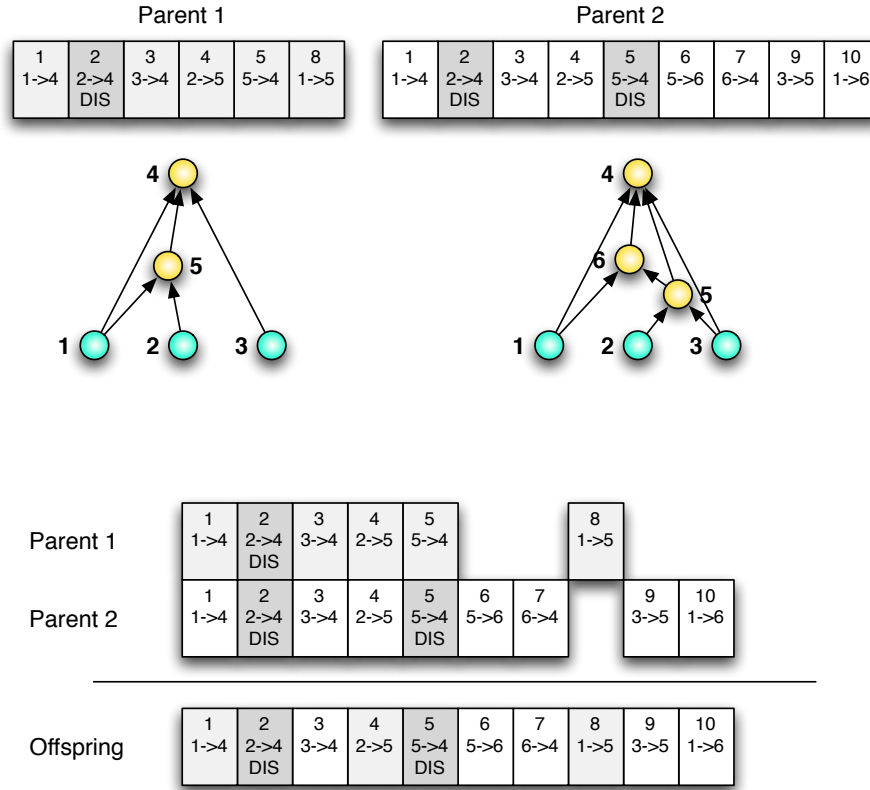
Parent 1

| 1<br>1->4 | 2<br>2->4<br>DIS | 3<br>3->4 | 4<br>2->5 | 5<br>5->4 | 8<br>1->5 |
|---|---|---|---|---|---|

Parent 2

| 1<br>1->4 | 2<br>2->4<br>DIS | 3<br>3->4 | 4<br>2->5 | 5<br>5->4<br>DIS | 6<br>5->6 | 7<br>6->4 | 9<br>3->5 | 10<br>1->6 |
|---|---|---|---|---|---|---|---|---|

4
5
1 2 3

4
6
5
1 2 3

Parent 1

| 1<br>1->4 | 2<br>2->4<br>DIS | 3<br>3->4 | 4<br>2->5 | 5<br>5->4 | | | 8<br>1->5 | | |
|---|---|---|---|---|---|---|---|---|---|

Parent 2

| 1<br>1->4 | 2<br>2->4<br>DIS | 3<br>3->4 | 4<br>2->5 | 5<br>5->4<br>DIS | 6<br>5->6 | 7<br>6->4 | | 9<br>3->5 | 10<br>1->6 |
|---|---|---|---|---|---|---|---|---|---|

Offspring

| 1<br>1->4 | 2<br>2->4<br>DIS | 3<br>3->4 | 4<br>2->5 | 5<br>5->4<br>DIS | 6<br>5->6 | 7<br>6->4 | 8<br>1->5 | 9<br>3->5 | 10<br>1->6 |
|---|---|---|---|---|---|---|---|---|---|